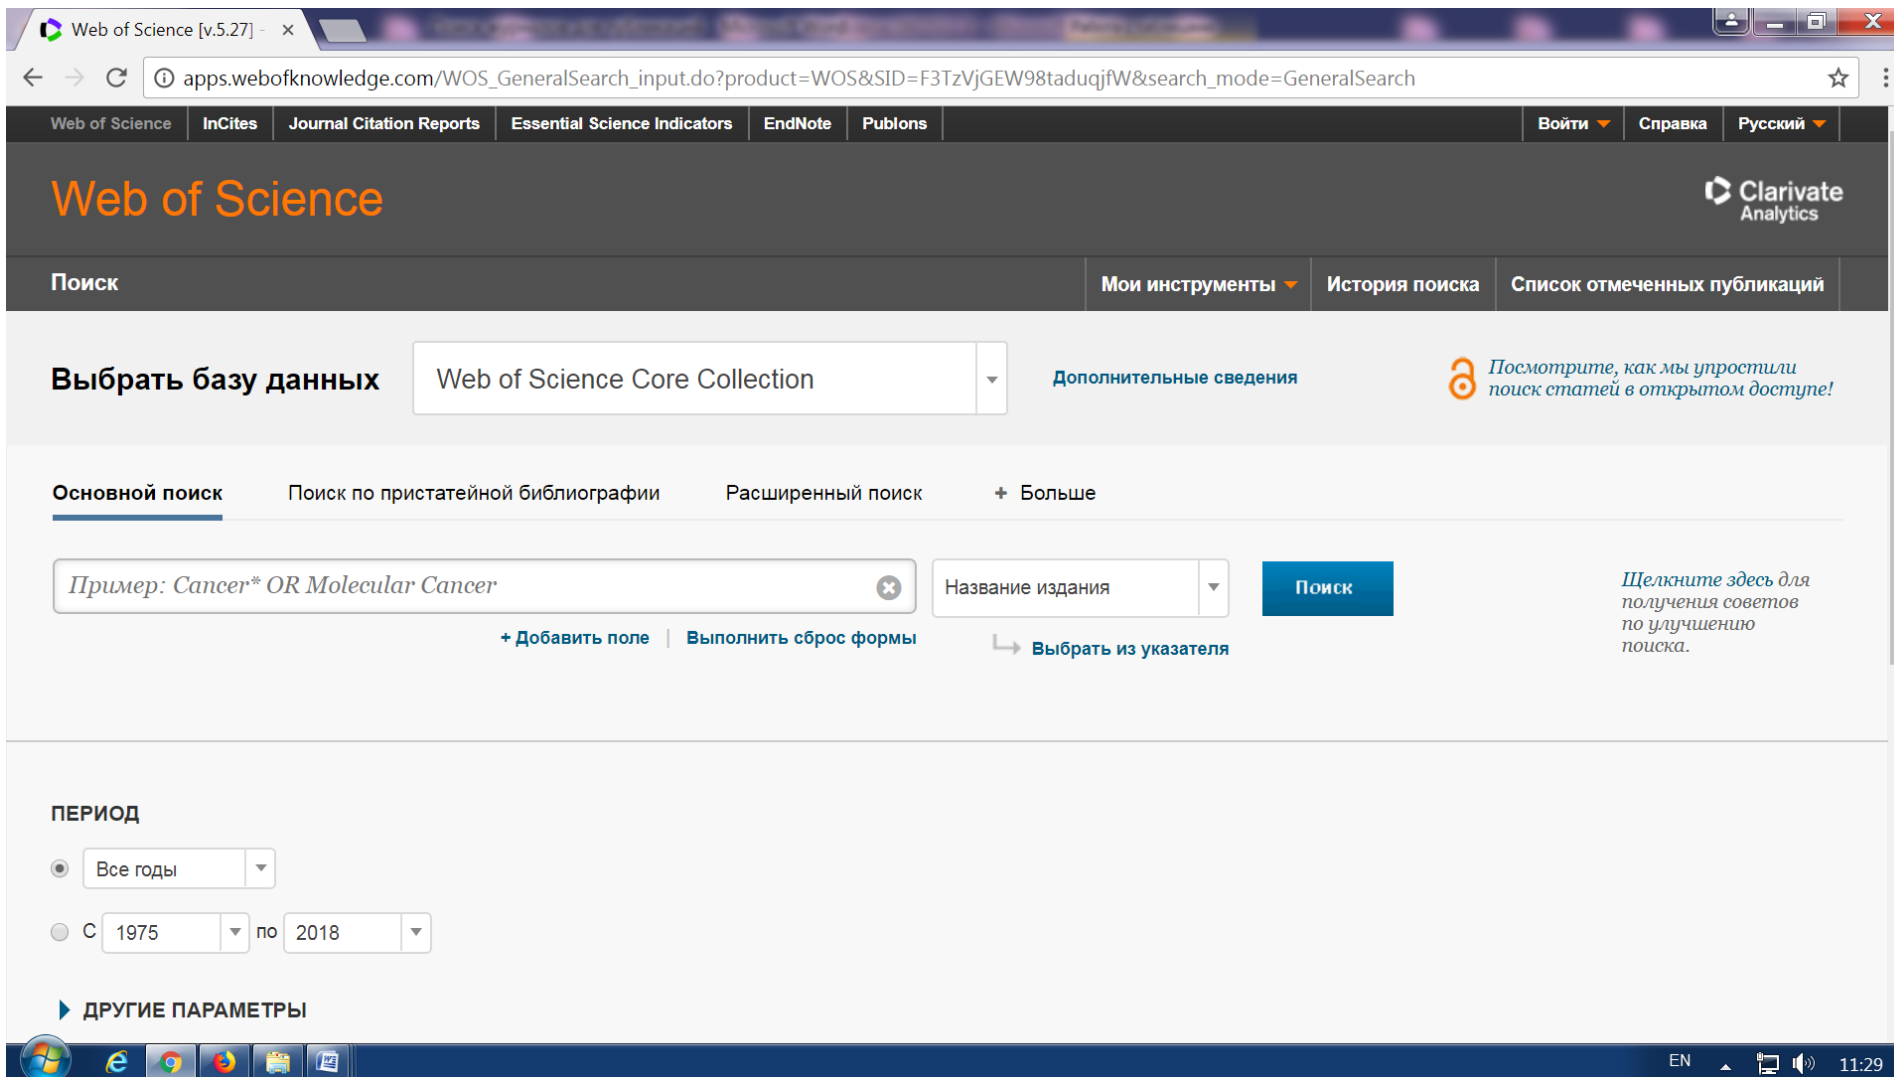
Web of Science [v.5.27] - ×

apps.webofknowledge.com/WOS_GeneralSearch_input.do?product=WOS&SID=F3TzVjGEW98taduqjfW&search_mode=GeneralSearch

Web of Science | InCites | Journal Citation Reports | Essential Science Indicators | EndNote | Publons

Войти | Справка | Русский

Web of Science

Clarivate Analytics

Поиск

Мои инструменты | История поиска | Список отмеченных публикаций

Выбрать базу данных

Web of Science Core Collection

Дополнительные сведения

Посмотрите, как мы упростили поиск статей в открытом доступе!

Основной поиск | Поиск по пристатейной библиографии | Расширенный поиск | + Больше

Пример: Cancer* OR Molecular Cancer

Название издания

Поиск

Щелкните здесь для получения советов по улучшению поиска.

+ Добавить поле | Выполнить сброс формы

Выбрать из указателя

ПЕРИОД

Все годы

С 1975 по 2018

ДРУГИЕ ПАРАМЕТРЫ

EN 11:29